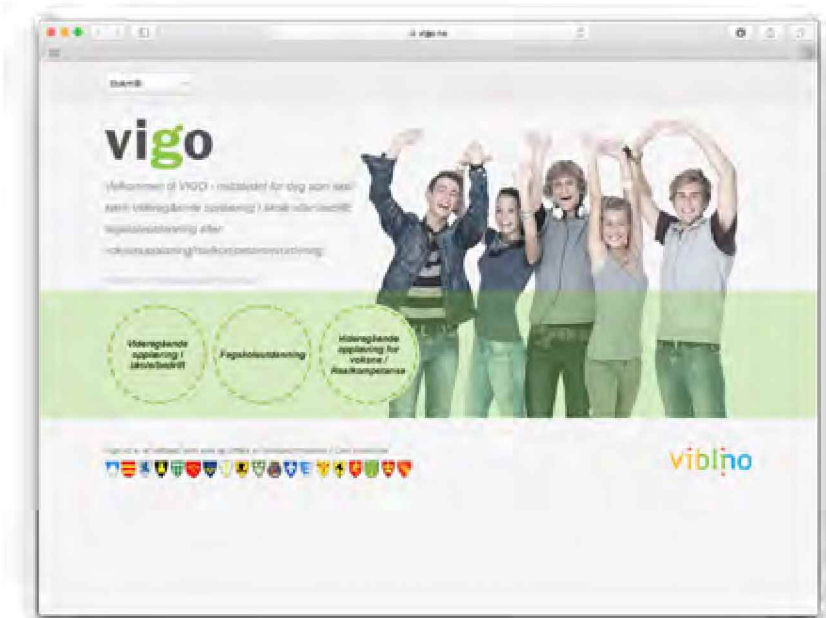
vigo.no

Bokmål

vigo

Velkommen til VIGO - nettstedet for deg som skal søke videregående opplæring i skole eller bedrift, fagskoleutdanning eller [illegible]

Videregående opplæring i skole/bedrift

Fagskoleutdanning

Videregående opplæring for voksne / Realkompetanse

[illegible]

viblino